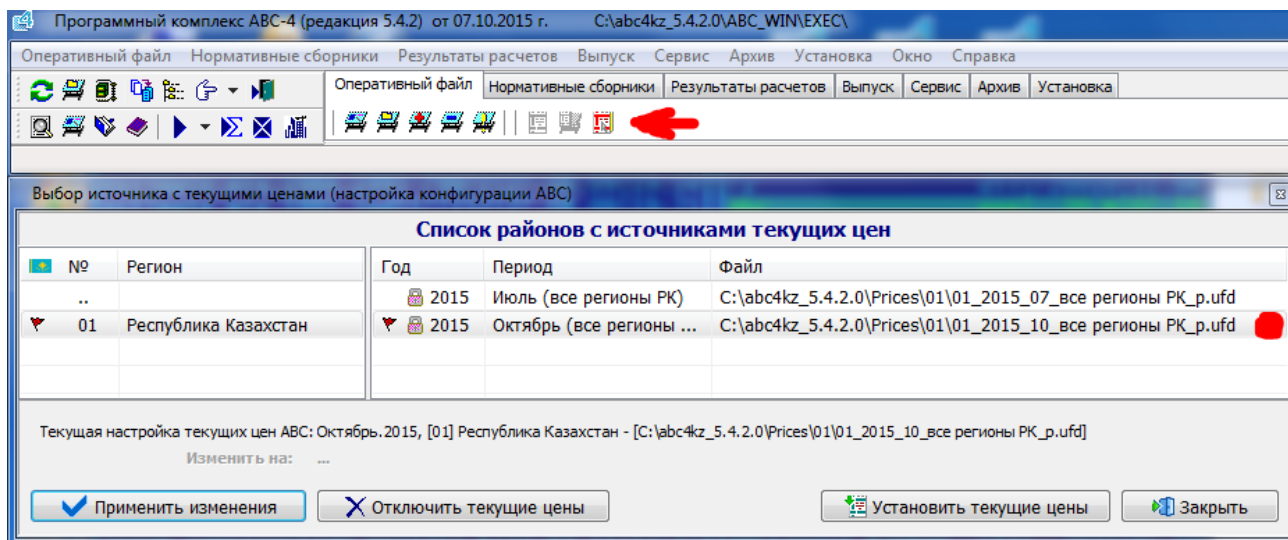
Программный комплекс АВС-4 (редакция 5.4.2) от 07.10.2015 г. C:\abc4kz_5.4.2.0\ABC_WIN\EXEC\

Оперативный файл Нормативные сборники Результаты расчетов Выпуск Сервис Архив Установка Окно Справка

Оперативный файл | Нормативные сборники | Результаты расчетов | Выпуск | Сервис | Архив | Установка

Выбор источника с текущими ценами (настройка конфигурации АВС)

Список районов с источниками текущих цен

| | № | Регион |
|---|---|---|
| | .. | |
| | 01 | Республика Казахстан |

| Год | Период | Файл |
|---|---|---|
| 2015 | Июль (все регионы РК) | C:\abc4kz_5.4.2.0\Prices\01\01_2015_07_все регионы РК_p.ufd |
| 2015 | Октябрь (все регионы ... | C:\abc4kz_5.4.2.0\Prices\01\01_2015_10_все регионы РК_p.ufd |

Текущая настройка текущих цен АВС: Октябрь.2015, [01] Республика Казахстан - [C:\abc4kz_5.4.2.0\Prices\01\01_2015_10_все регионы РК_p.ufd]

Изменить на: ...

Применить изменения | Отключить текущие цены | Установить текущие цены | Закрыть